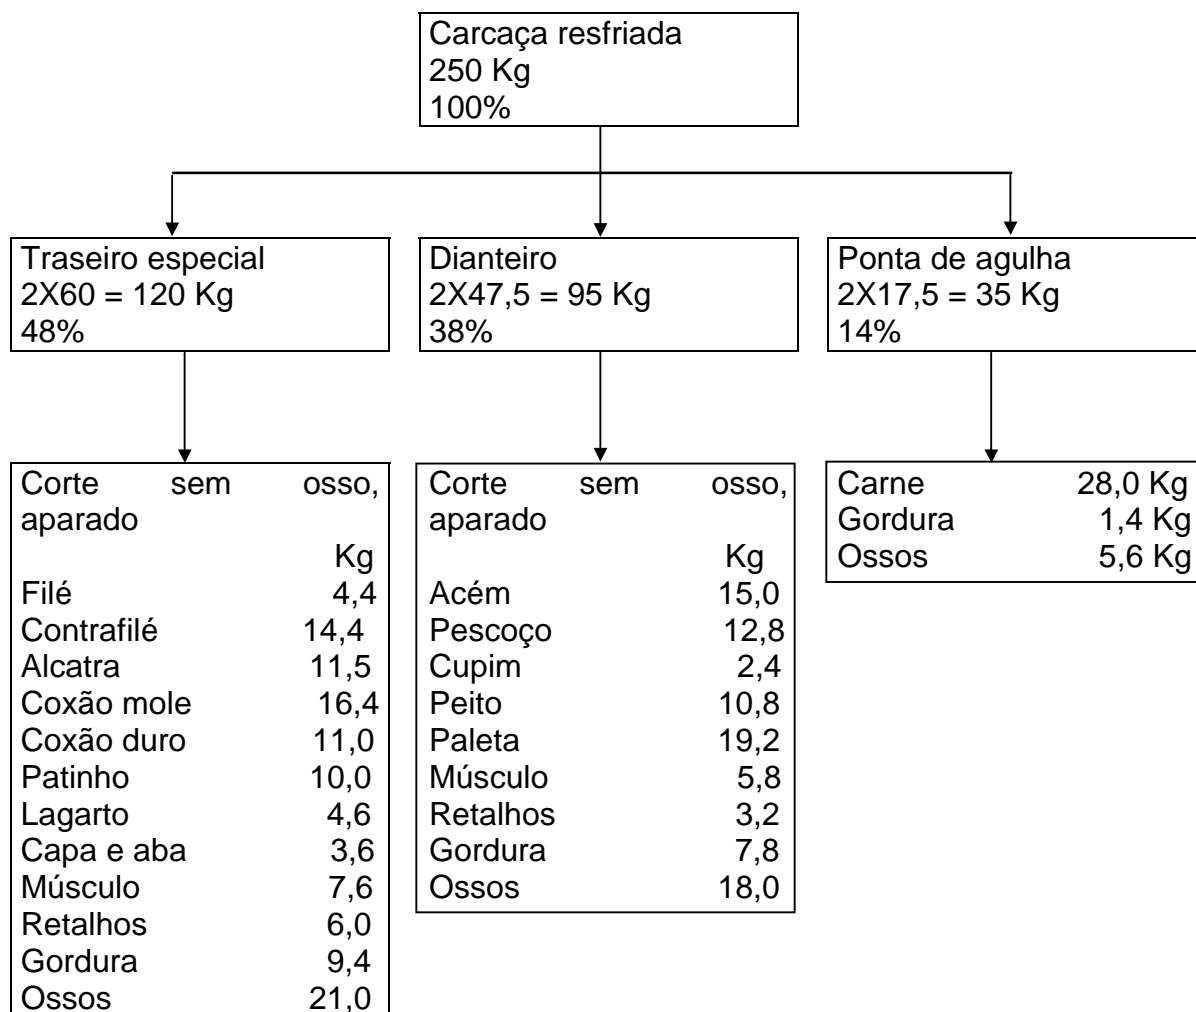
Carcaça resfriada
250 Kg
100%

Traseiro especial
2X60 = 120 Kg
48%

Dianteiro
2X47,5 = 95 Kg
38%

Ponta de agulha
2X17,5 = 35 Kg
14%

Corte sem osso, aparado

| | Kg |
|---|---|
| Filé | 4,4 |
| Contrafilé | 14,4 |
| Alcatra | 11,5 |
| Coxão mole | 16,4 |
| Coxão duro | 11,0 |
| Patinho | 10,0 |
| Lagarto | 4,6 |
| Capa e aba | 3,6 |
| Músculo | 7,6 |
| Retalhos | 6,0 |
| Gordura | 9,4 |
| Ossos | 21,0 |

Corte sem osso, aparado

| | Kg |
|---|---|
| Acém | 15,0 |
| Pescoço | 12,8 |
| Cupim | 2,4 |
| Peito | 10,8 |
| Paleta | 19,2 |
| Músculo | 5,8 |
| Retalhos | 3,2 |
| Gordura | 7,8 |
| Ossos | 18,0 |

| | |
|---|---|
| Carne | 28,0 Kg |
| Gordura | 1,4 Kg |
| Ossos | 5,6 Kg |